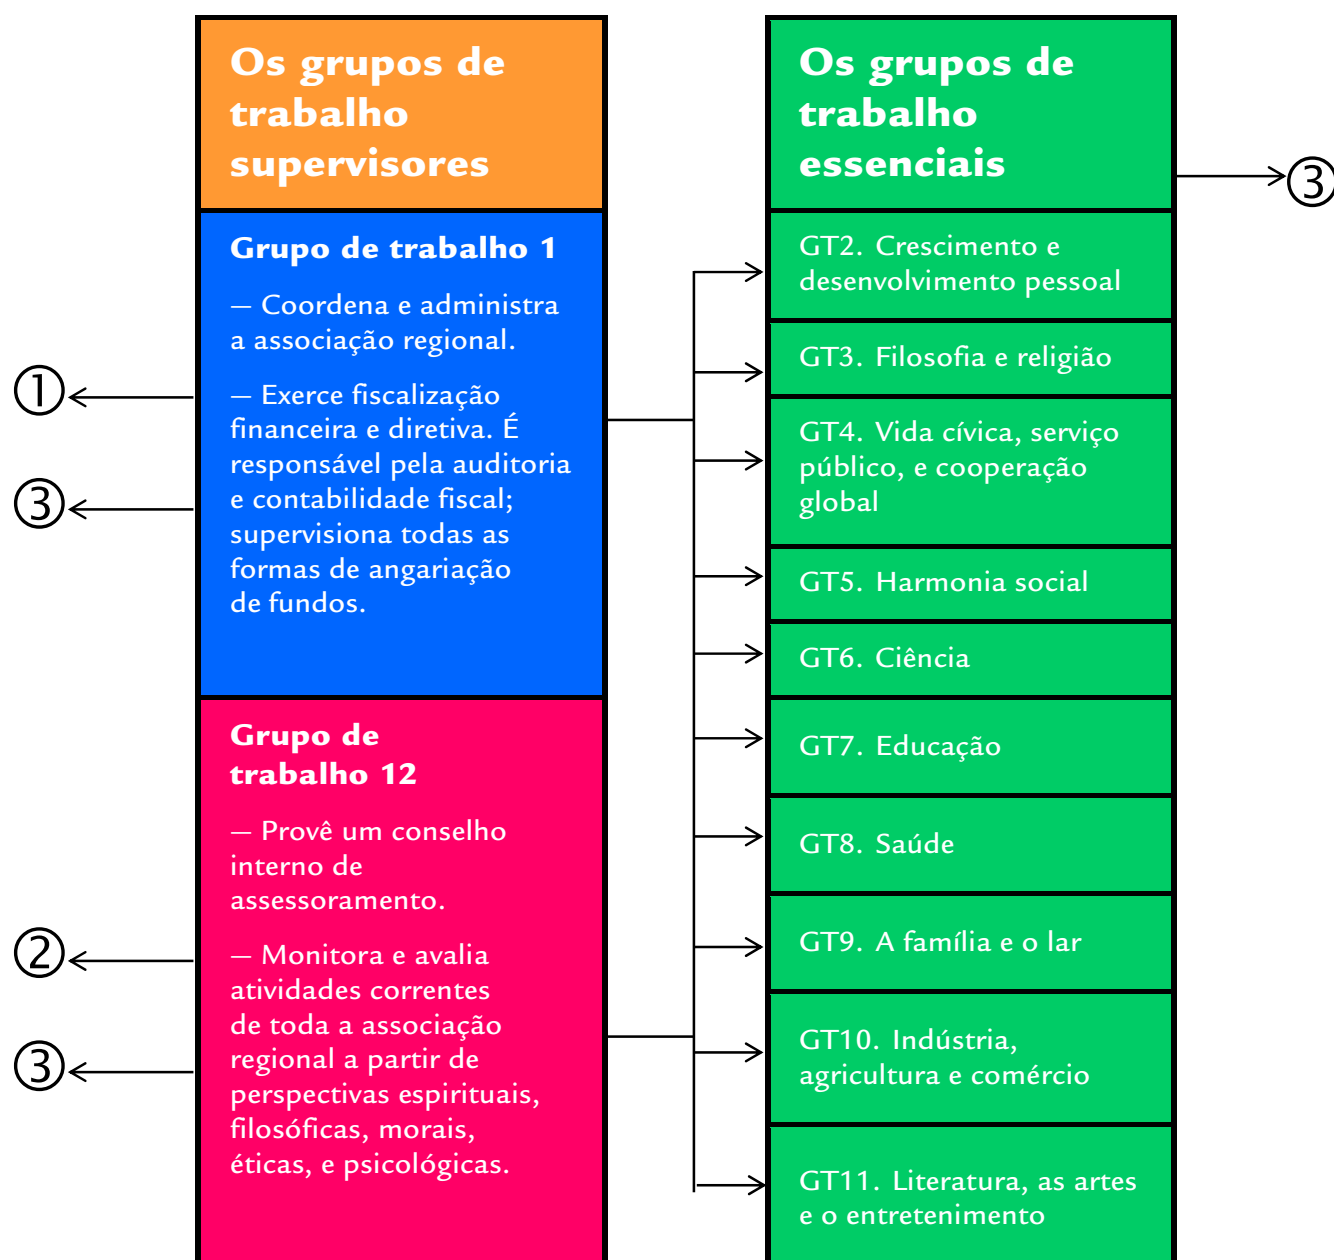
Os grupos de trabalho supervisores

Grupo de trabalho 1

— Coordena e administra a associação regional.

— Exerce fiscalização financeira e diretiva. É responsável pela auditoria e contabilidade fiscal; supervisiona todas as formas de angariação de fundos.

Grupo de trabalho 12

— Provê um conselho interno de assessoramento.

— Monitora e avalia atividades correntes de toda a associação regional a partir de perspectivas espirituais, filosóficas, morais, éticas, e psicológicas.

①
③
②
③

Os grupos de trabalho essenciais

③

GT2. Crescimento e desenvolvimento pessoal

GT3. Filosofia e religião

GT4. Vida cívica, serviço público, e cooperação global

GT5. Harmonia social

GT6. Ciência

GT7. Educação

GT8. Saúde

GT9. A família e o lar

GT10. Indústria, agricultura e comércio

GT11. Literatura, as artes e o entretenimento